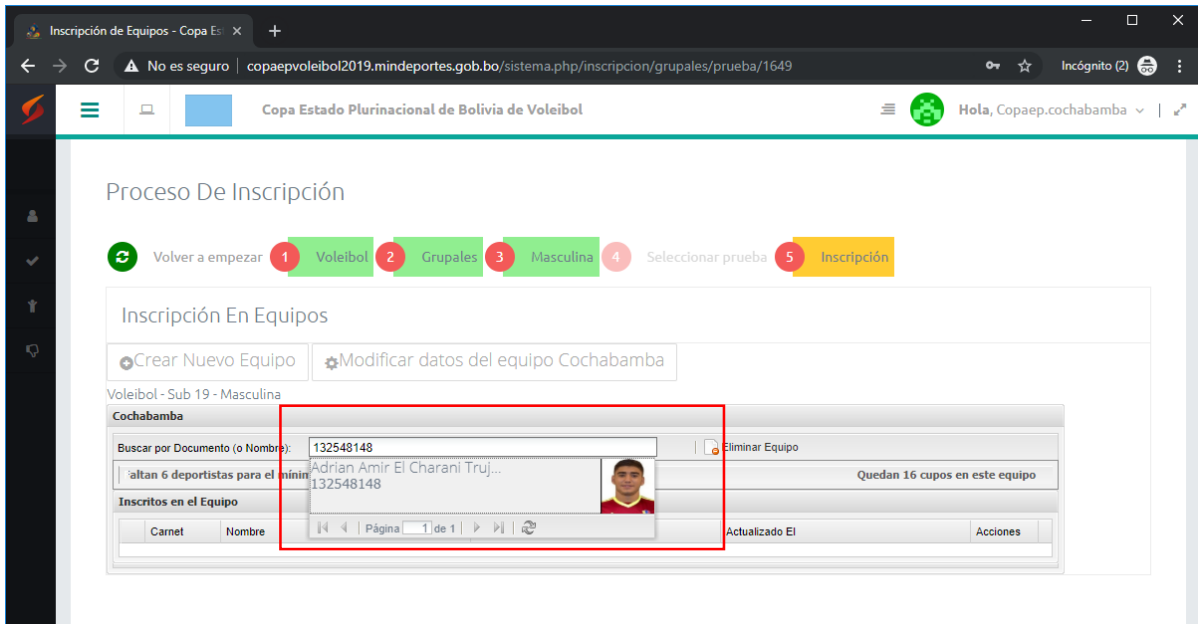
Inscripción de Equipos - Copa Es ×
+
No es seguro | copaepvoleibol2019.mindeportes.gob.bo/sistema.php/inscripcion/grupales/prueba/1649
Incógnito (2)

Copa Estado Plurinacional de Bolivia de Voleibol
Hola, Copaep.cochabamba

Proceso De Inscripción

Volver a empezar 1 Voleibol 2 Grupales 3 Masculina 4 Seleccionar prueba 5 Inscripción

Inscripción En Equipos

Crear Nuevo Equipo
Modificar datos del equipo Cochabamba

Voleibol - Sub 19 - Masculina

Cochabamba

Buscar por Documento (o Nombre): 132548148
Eliminar Equipo

altan 6 deportistas para el minin
Adrian Amir El Charani Truj...
132548148
Quedan 16 cupos en este equipo

Inscritos en el Equipo

| Carnet | Nombre | Actualizado El | Acciones |
|---|---|---|---|

Página 1 de 1